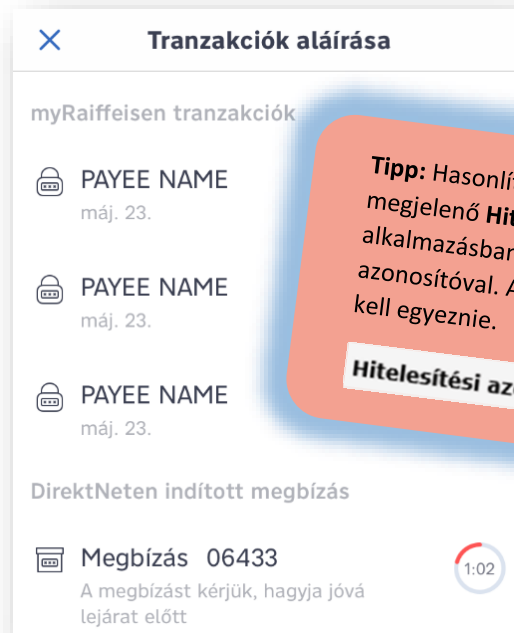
Tranzakciók aláírása

myRaiffeisen tranzakciók

PAYEE NAME
máj. 23.

PAYEE NAME
máj. 23.

PAYEE NAME
máj. 23.

DirektNeten indított megbízás

Megbízás 06433
A megbízást kérjük, hagyja jóvá lejárat előtt

1:02

**Tipp:** Hasonlí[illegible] megjelenő **Hit**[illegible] alkalmazásban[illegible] azonosítóval. A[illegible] kell egyeznie.

Hitelesítési az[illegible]